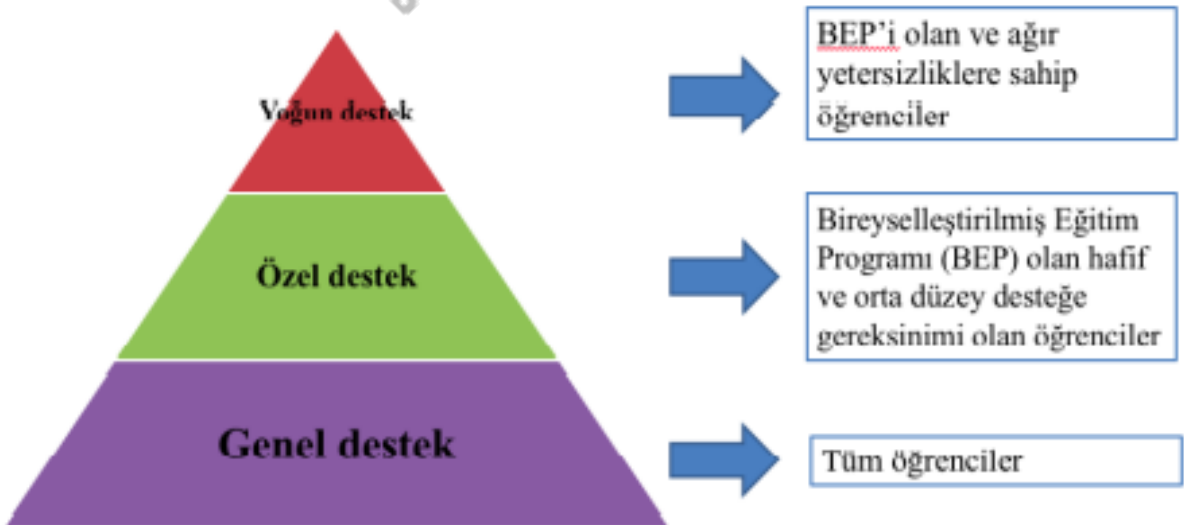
Yoğun destek

BEP'i olan ve ağır yetersizliklere sahip öğrenciler

Özel destek

Bireyselleştirilmiş Eğitim Programı (BEP) olan hafif ve orta düzey desteğe gereksinimi olan öğrenciler

Genel destek

Tüm öğrenciler